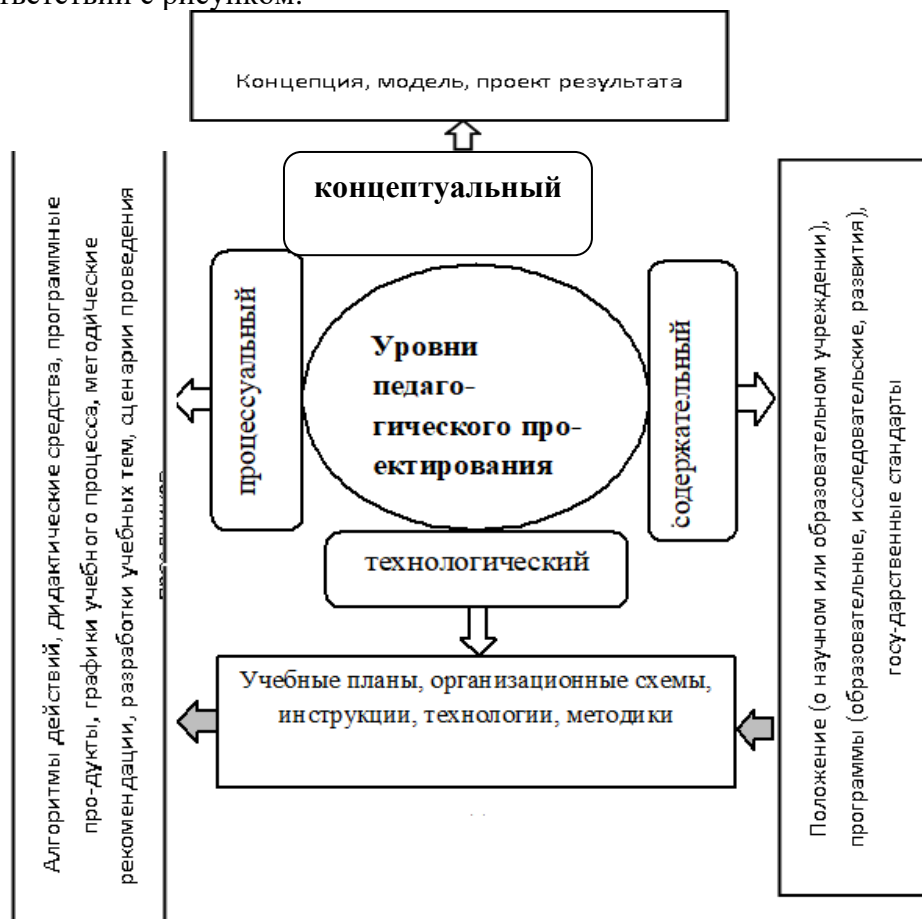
ответствии с рисунком.

Концепция, модель, проект результата

концептуальный

процессуальный

Уровни педагогического проектирования

содержательный

технологический

Учебные планы, организационные схемы, инструкции, технологии, методики

Алгоритмы действий, дидактические средства, программные про-дукты, графики учебного процесса, методические рекомендации, разработки учебных тем, сценарии проведения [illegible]

Положение (о научном или образовательном учреждении), программы (образовательные, исследовательские, развития), госу-дарственные стандарты